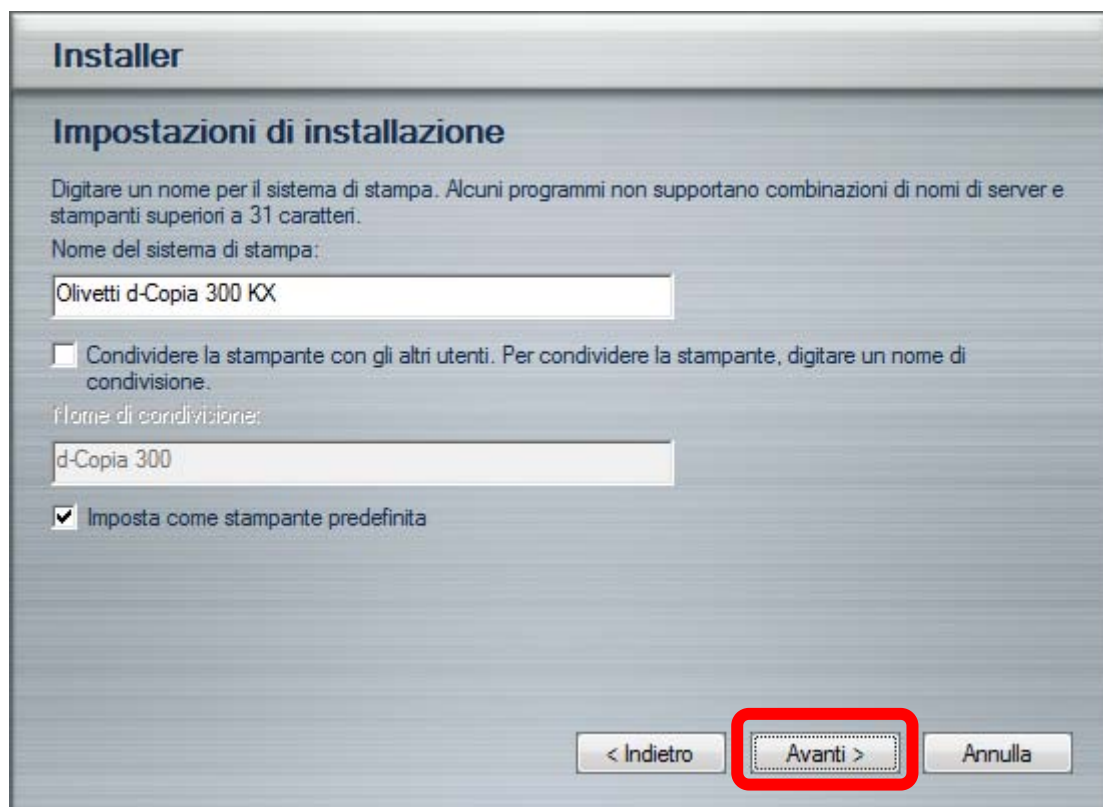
Installer

Impostazioni di installazione

Digitare un nome per il sistema di stampa. Alcuni programmi non supportano combinazioni di nomi di server e stampanti superiori a 31 caratteri.

Nome del sistema di stampa:

Olivetti d-Copia 300 KX

Condividere la stampante con gli altri utenti. Per condividere la stampante, digitare un nome di condivisione.

Nome di condivisione:

d-Copia 300

Imposta come stampante predefinita

< Indietro

Avanti >

Annulla